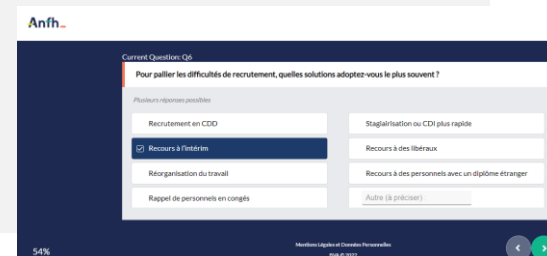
Anfh

Current Question: Q6

Pour pallier les difficultés de recrutement, quelles solutions adoptez-vous le plus souvent ?

Plusieurs réponses possibles

Recrutement en CDD

Stagiairisation ou CDI plus rapide

Recours à l'intérim

Recours à des libéraux

Réorganisation du travail

Recours à des personnels avec un diplôme étranger

Rappel de personnels en congés

Autre (à préciser)

54%

Mentions Légales et Données Personnelles

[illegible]